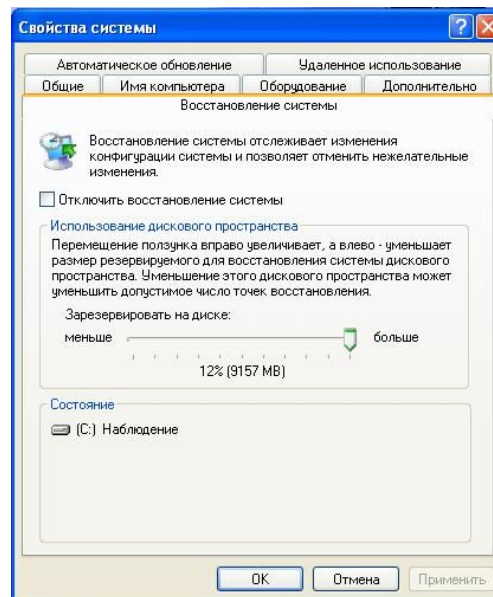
Свойства системы

Автоматическое обновление | Удаленное использование
Общие | Имя компьютера | Оборудование | Дополнительно
Восстановление системы

Восстановление системы отслеживает изменения конфигурации системы и позволяет отменить нежелательные изменения.

Отключить восстановление системы

Использование дискового пространства

Перемещение ползунка вправо увеличивает, а влево - уменьшает размер резервируемого для восстановления системы дискового пространства. Уменьшение этого дискового пространства может уменьшить допустимое число точек восстановления.

Зарезервировать на диске:

меньше

больше

12% (9157 MB)

Состояние

(C:) Наблюдение

OK | Отмена | Применить